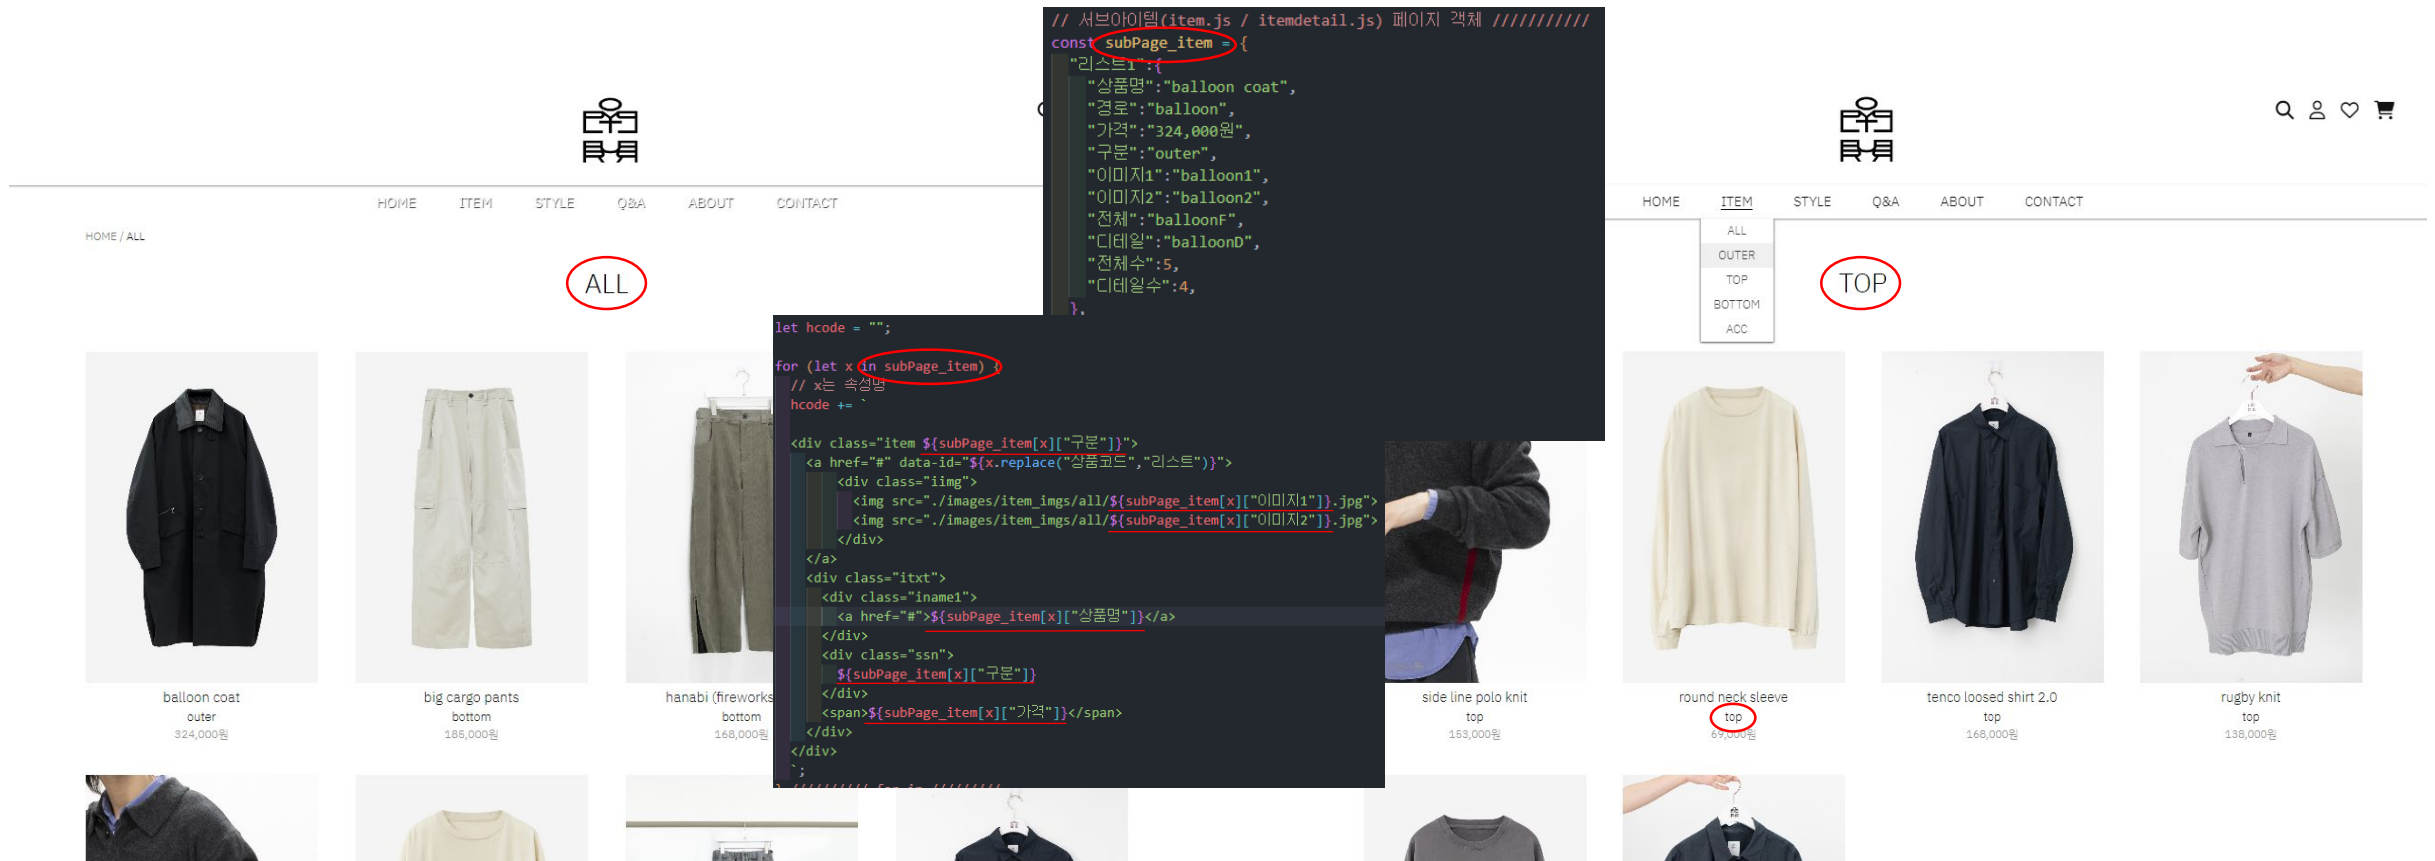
HOME ITEM STYLE Q&A ABOUT CONTACT

HOME / ALL

ALL

balloon coat
outer
324,000원

big cargo pants
bottom
185,000원

hanabi (fireworks
bottom
168,000원

// 서브아이템(item.js / itemdetail.js) 페이지 객체 ///////////
const subPage_item = {
"리스트1":{
"상품명":"balloon coat",
"경로":"balloon",
"가격":"324,000원",
"구분":"outer",
"이미지1":"balloon1",
"이미지2":"balloon2",
"전체":"balloonF",
"디테일":"balloonD",
"전체수":5,
"디테일수":4,
},

let hcode = "";

for (let x in subPage_item) {
// x는 속성명
hcode += `

<div class="item ${subPage_item[x]["구분"]}">
<a href="#" data-id="${x.replace("상품코드","리스트")}">
<div class="iimg">
<img src="./images/item_imgs/all/${subPage_item[x]["이미지1"]}.jpg">
<img src="./images/item_imgs/all/${subPage_item[x]["이미지2"]}.jpg">
</div>
</a>
<div class="itxt">
<div class="iname1">
<a href="#">${subPage_item[x]["상품명"]}</a>
</div>
<div class="ssn">
${subPage_item[x]["구분"]}
</div>
<span>${subPage_item[x]["가격"]}</span>
</div>
</div>
`;
} ////////// for in //////////

HOME ITEM STYLE Q&A ABOUT CONTACT

ALL
OUTER
TOP
BOTTOM
ACC

TOP

side line polo knit
top
153,000원

round neck sleeve
top
69,000원

tenco loosed shirt 2.0
top
168,000원

rugby knit
top
138,000원